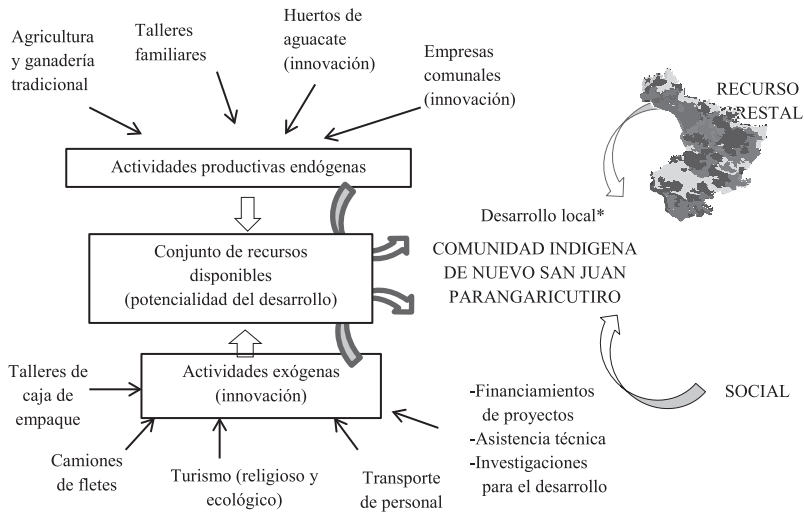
Agricultura y ganadería tradicional

Talleres familiares

Huertos de aguacate (innovación)

Empresas comunales (innovación)

RECURSO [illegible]RESTAL

Actividades productivas endógenas

Desarrollo local*

Conjunto de recursos disponibles (potencialidad del desarrollo)

COMUNIDAD INDIGENA DE NUEVO SAN JUAN PARANGARICUTIRO

Talleres de caja de empaque

Actividades exógenas (innovación)

-Financiamientos de proyectos
-Asistencia técnica
-Investigaciones para el desarrollo

SOCIAL

Camiones de fletes

Turismo (religioso y ecológico)

Transporte de personal